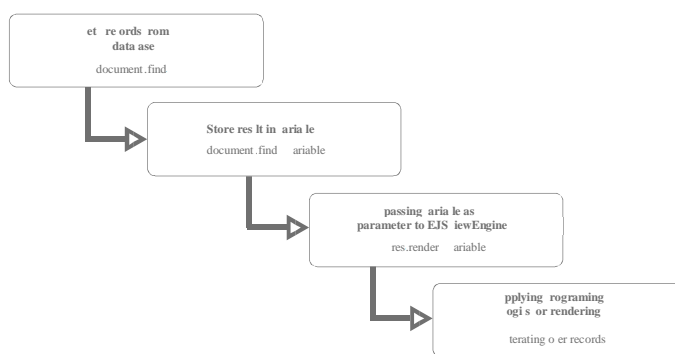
et re ords rom data ase

document.find

Store res lt in aria le

document.find ariable

passing aria le as parameter to EJS iewEngine

res.render ariable

pplying rograming ogi s or rendering

terating o er records